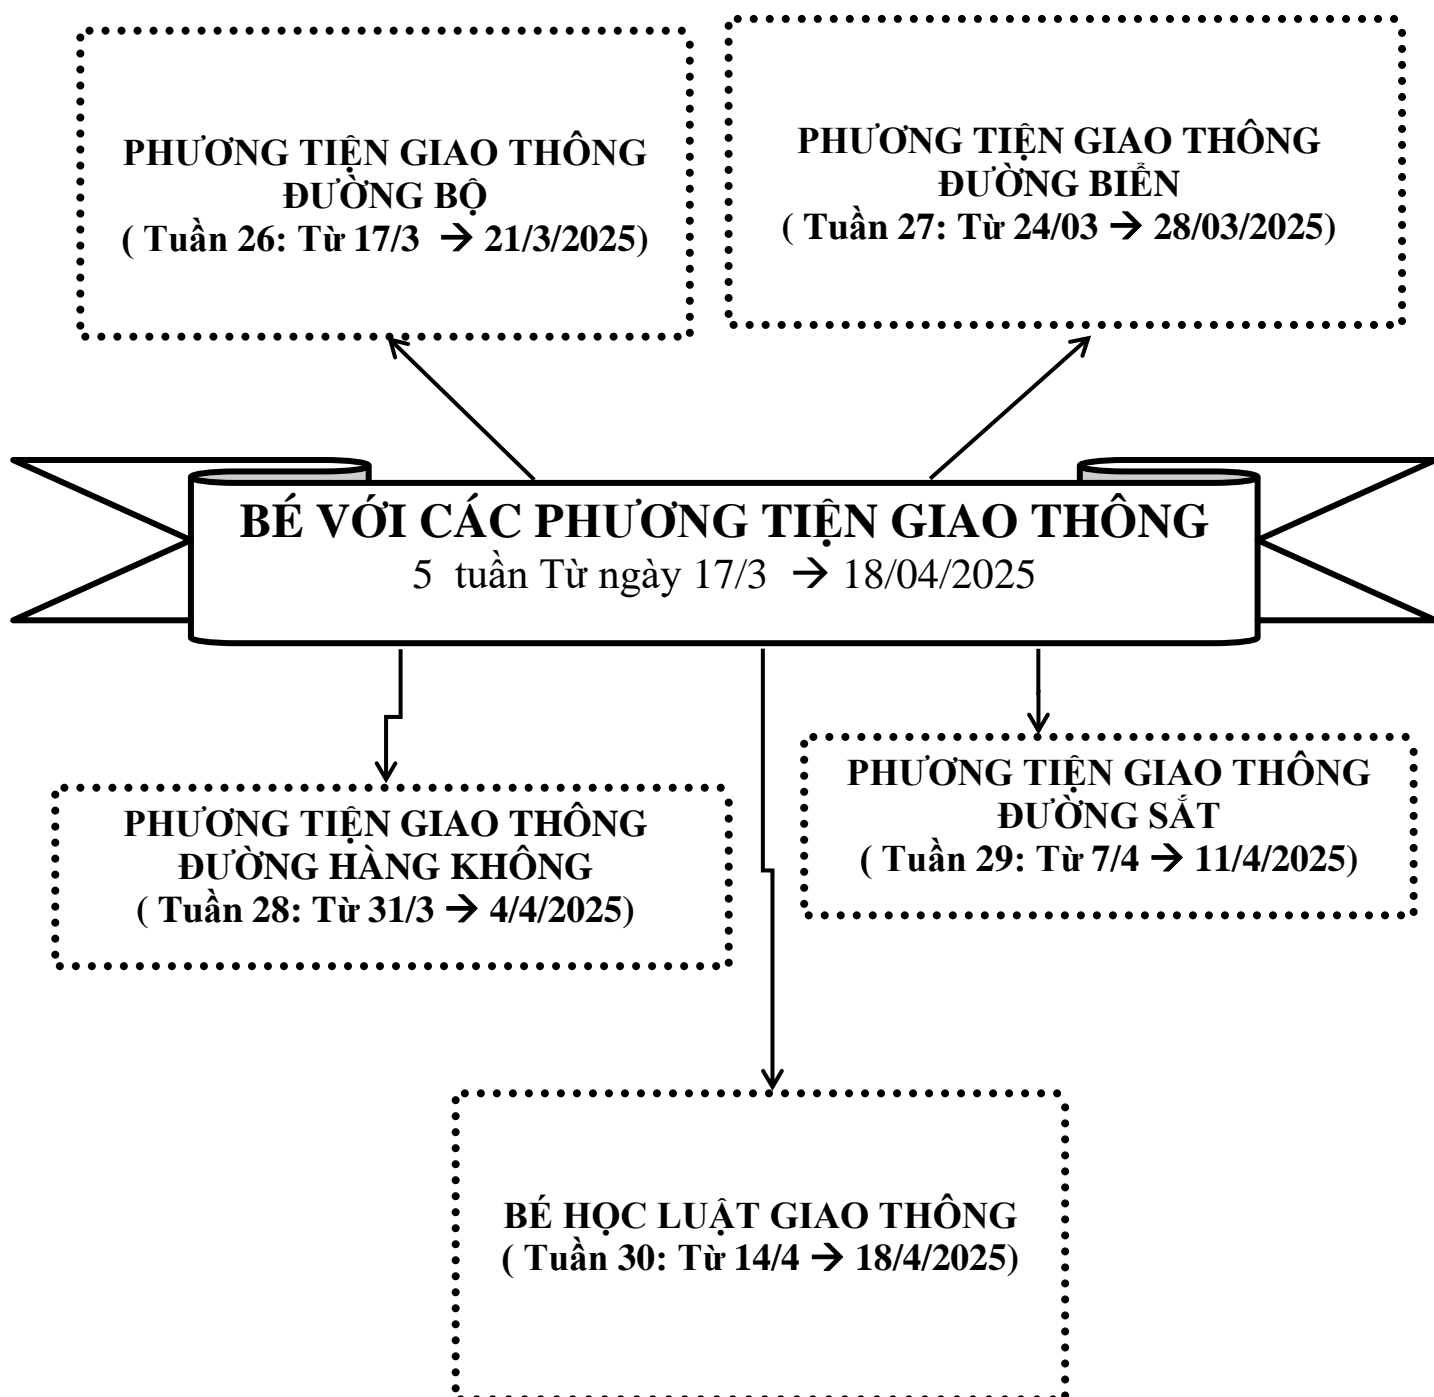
PHƯƠNG TIỆN GIAO THÔNG ĐƯỜNG BỘ
( Tuần 26: Từ 17/3 → 21/3/2025)

PHƯƠNG TIỆN GIAO THÔNG ĐƯỜNG BIỂN
( Tuần 27: Từ 24/03 → 28/03/2025)

BÉ VỚI CÁC PHƯƠNG TIỆN GIAO THÔNG
5 tuần Từ ngày 17/3 → 18/04/2025

PHƯƠNG TIỆN GIAO THÔNG ĐƯỜNG HÀNG KHÔNG
( Tuần 28: Từ 31/3 → 4/4/2025)

PHƯƠNG TIỆN GIAO THÔNG ĐƯỜNG SẮT
( Tuần 29: Từ 7/4 → 11/4/2025)

BÉ HỌC LUẬT GIAO THÔNG
( Tuần 30: Từ 14/4 → 18/4/2025)